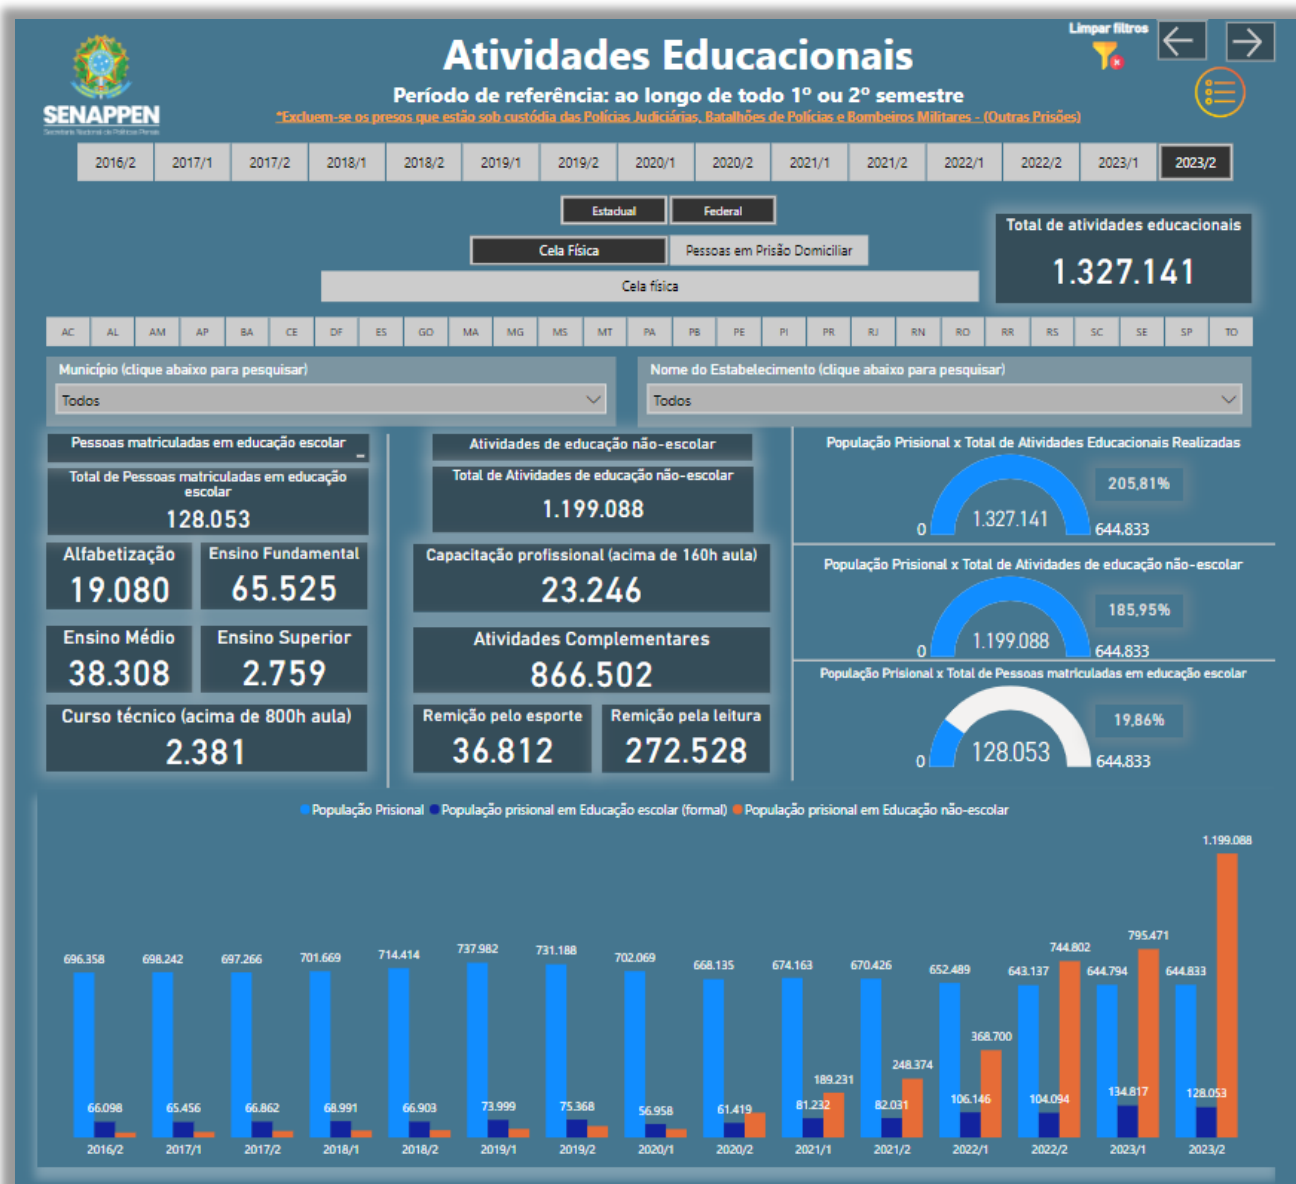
SENAPPEN
Secretaria Nacional de Políticas Penais

Atividades Educacionais

Período de referência: ao longo de todo 1º ou 2º semestre

*Excluem-se os presos que estão sob custódia das Polícias Judiciárias, Batalhões de Polícias e Bombeiros Militares - (Outras Prisões)

Limpar filtros

| 2016/2 | 2017/1 | 2017/2 | 2018/1 | 2018/2 | 2019/1 | 2019/2 | 2020/1 | 2020/2 | 2021/1 | 2021/2 | 2022/1 | 2022/2 | 2023/1 | 2023/2 |
|---|---|---|---|---|---|---|---|---|---|---|---|---|---|---|

Estadual | Federal

Cela Física | Pessoas em Prisão Domiciliar

Cela física

Total de atividades educacionais
1.327.141

| AC | AL | AM | AP | BA | CE | DF | ES | GO | MA | MG | MS | MT | PA | PB | PE | PI | PR | RJ | RN | RO | RR | RS | SC | SE | SP | TO |
|---|---|---|---|---|---|---|---|---|---|---|---|---|---|---|---|---|---|---|---|---|---|---|---|---|---|---|

Município (clique abaixo para pesquisar)
Todos

Nome do Estabelecimento (clique abaixo para pesquisar)
Todos

Pessoas matriculadas em educação escolar

Total de Pessoas matriculadas em educação escolar
128.053

Alfabetização
19.080

Ensino Fundamental
65.525

Ensino Médio
38.308

Ensino Superior
2.759

Curso técnico (acima de 800h aula)
2.381

Atividades de educação não-escolar

Total de Atividades de educação não-escolar
1.199.088

Capacitação profissional (acima de 160h aula)
23.246

Atividades Complementares
866.502

Remição pelo esporte
36.812

Remição pela leitura
272.528

População Prisional x Total de Atividades Educacionais Realizadas
0 1.327.141 644.833 205,81%

População Prisional x Total de Atividades de educação não-escolar
0 1.199.088 644.833 185,95%

População Prisional x Total de Pessoas matriculadas em educação escolar
0 128.053 644.833 19,86%

População Prisional | População prisional em Educação escolar (formal) | População prisional em Educação não-escolar

| | 2016/2 | 2017/1 | 2017/2 | 2018/1 | 2018/2 | 2019/1 | 2019/2 | 2020/1 | 2020/2 | 2021/1 | 2021/2 | 2022/1 | 2022/2 | 2023/1 | 2023/2 |
|---|---|---|---|---|---|---|---|---|---|---|---|---|---|---|---|
| População Prisional | 696.358 | 698.242 | 697.266 | 701.669 | 714.414 | 737.982 | 731.188 | 702.069 | 668.135 | 674.163 | 670.426 | 652.489 | 643.137 | 644.794 | 644.833 |
| Educação escolar | 66.098 | 65.456 | 66.862 | 68.991 | 66.903 | 73.999 | 75.368 | 56.958 | 61.419 | 81.232 | 82.031 | 106.146 | 104.094 | 134.817 | 128.053 |
| Educação não-escolar | | | | | | | | | | 189.231 | 248.374 | 368.700 | 744.802 | 795.471 | 1.199.088 |